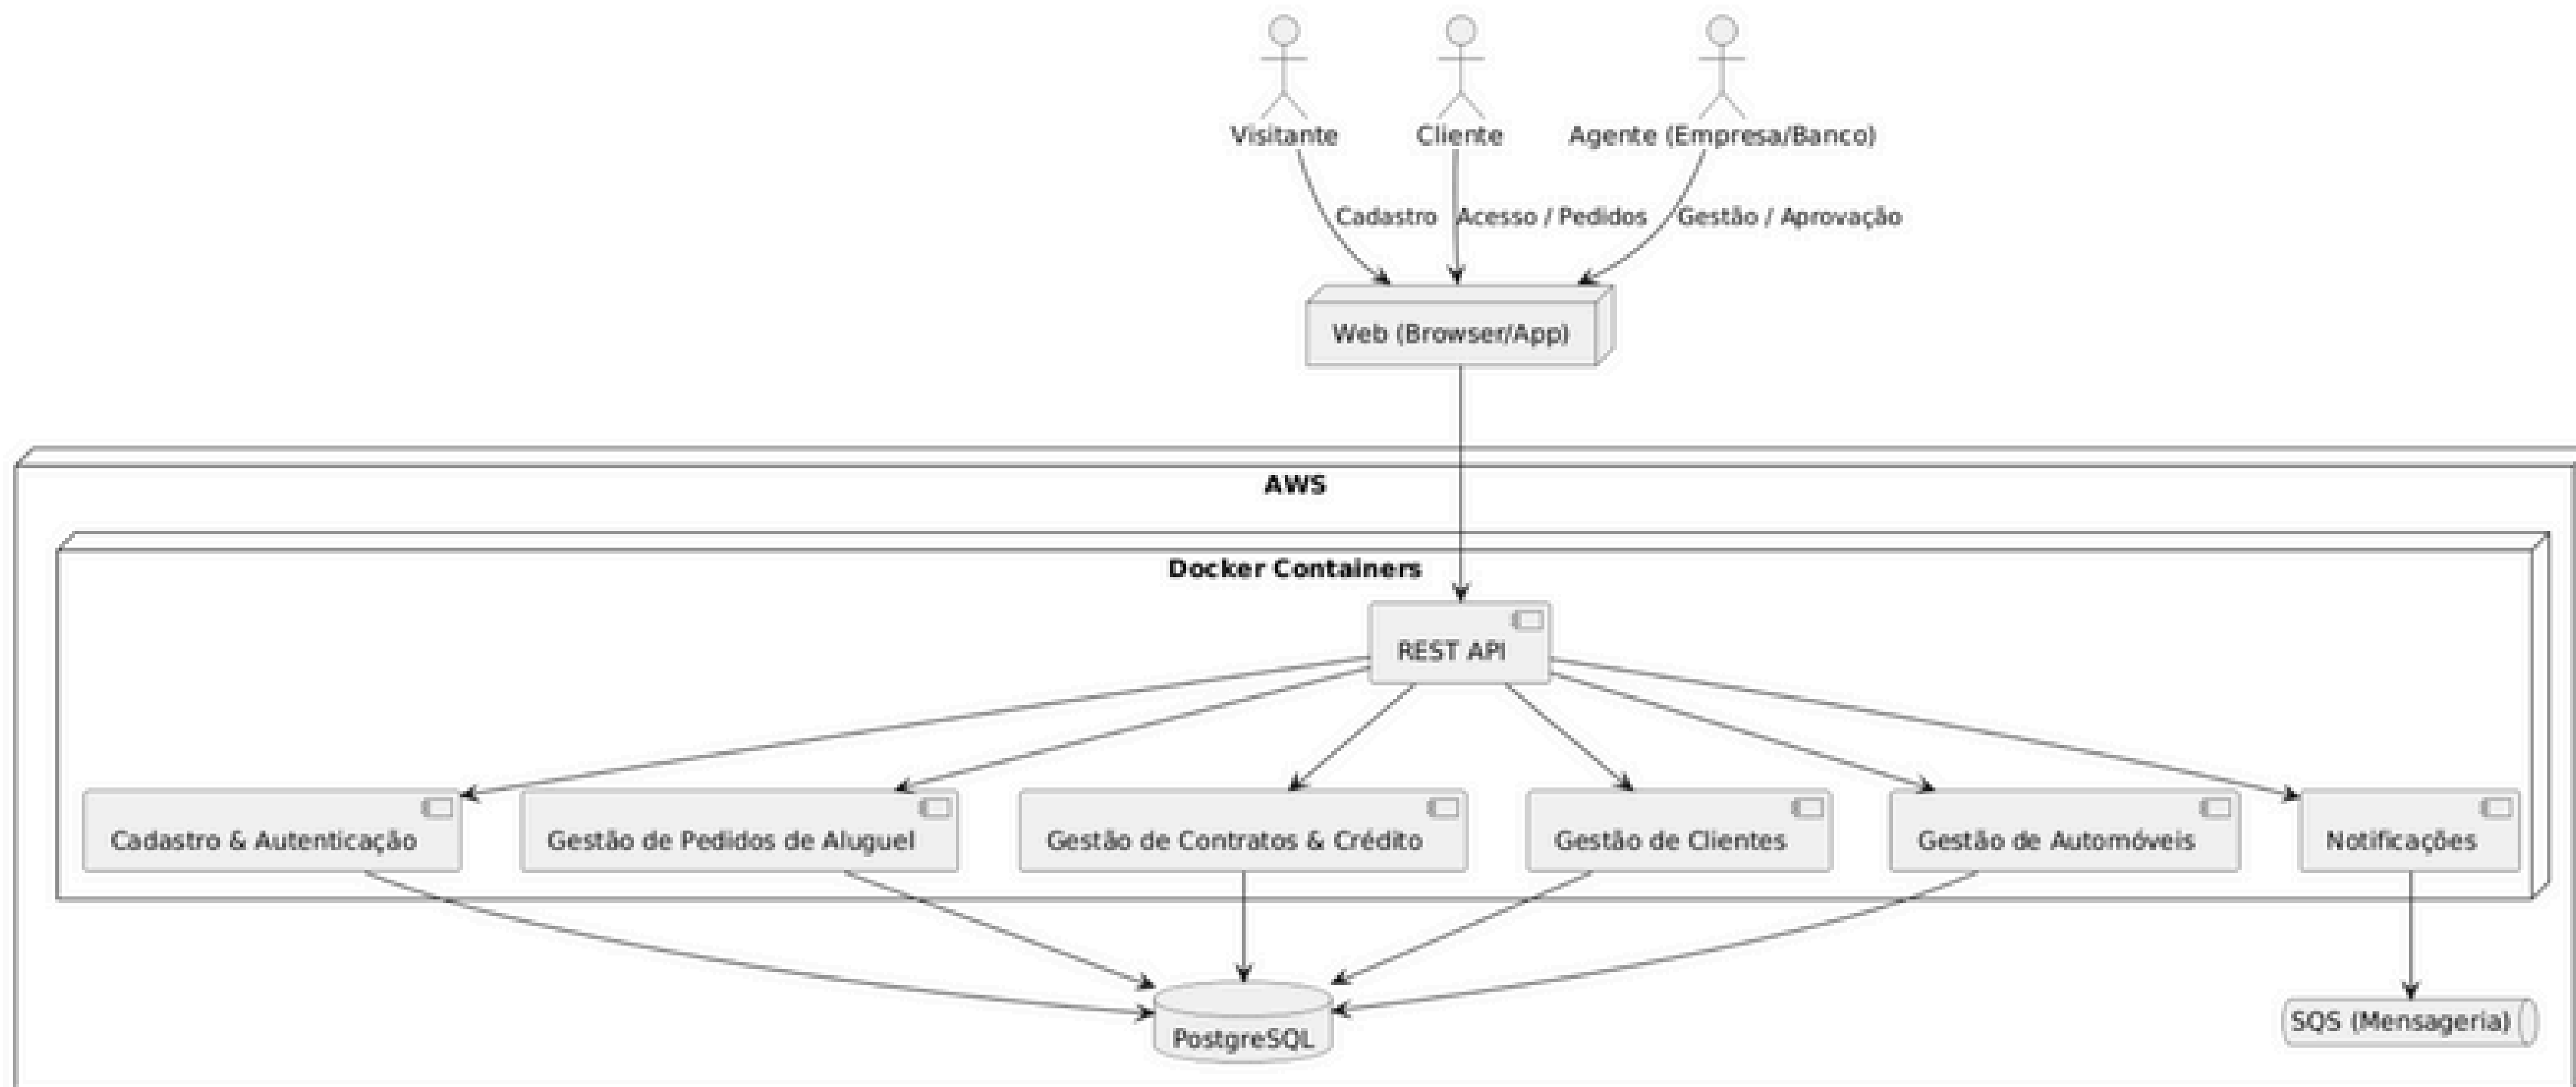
Visitante
Cliente
Agente (Empresa/Banco)

Cadastro
Acesso / Pedidos
Gestão / Aprovação

Web (Browser/App)

AWS

Docker Containers

REST API

Cadastro & Autenticação
Gestão de Pedidos de Aluguel
Gestão de Contratos & Crédito
Gestão de Clientes
Gestão de Automóveis
Notificações

PostgreSQL
SQS (Mensageria)